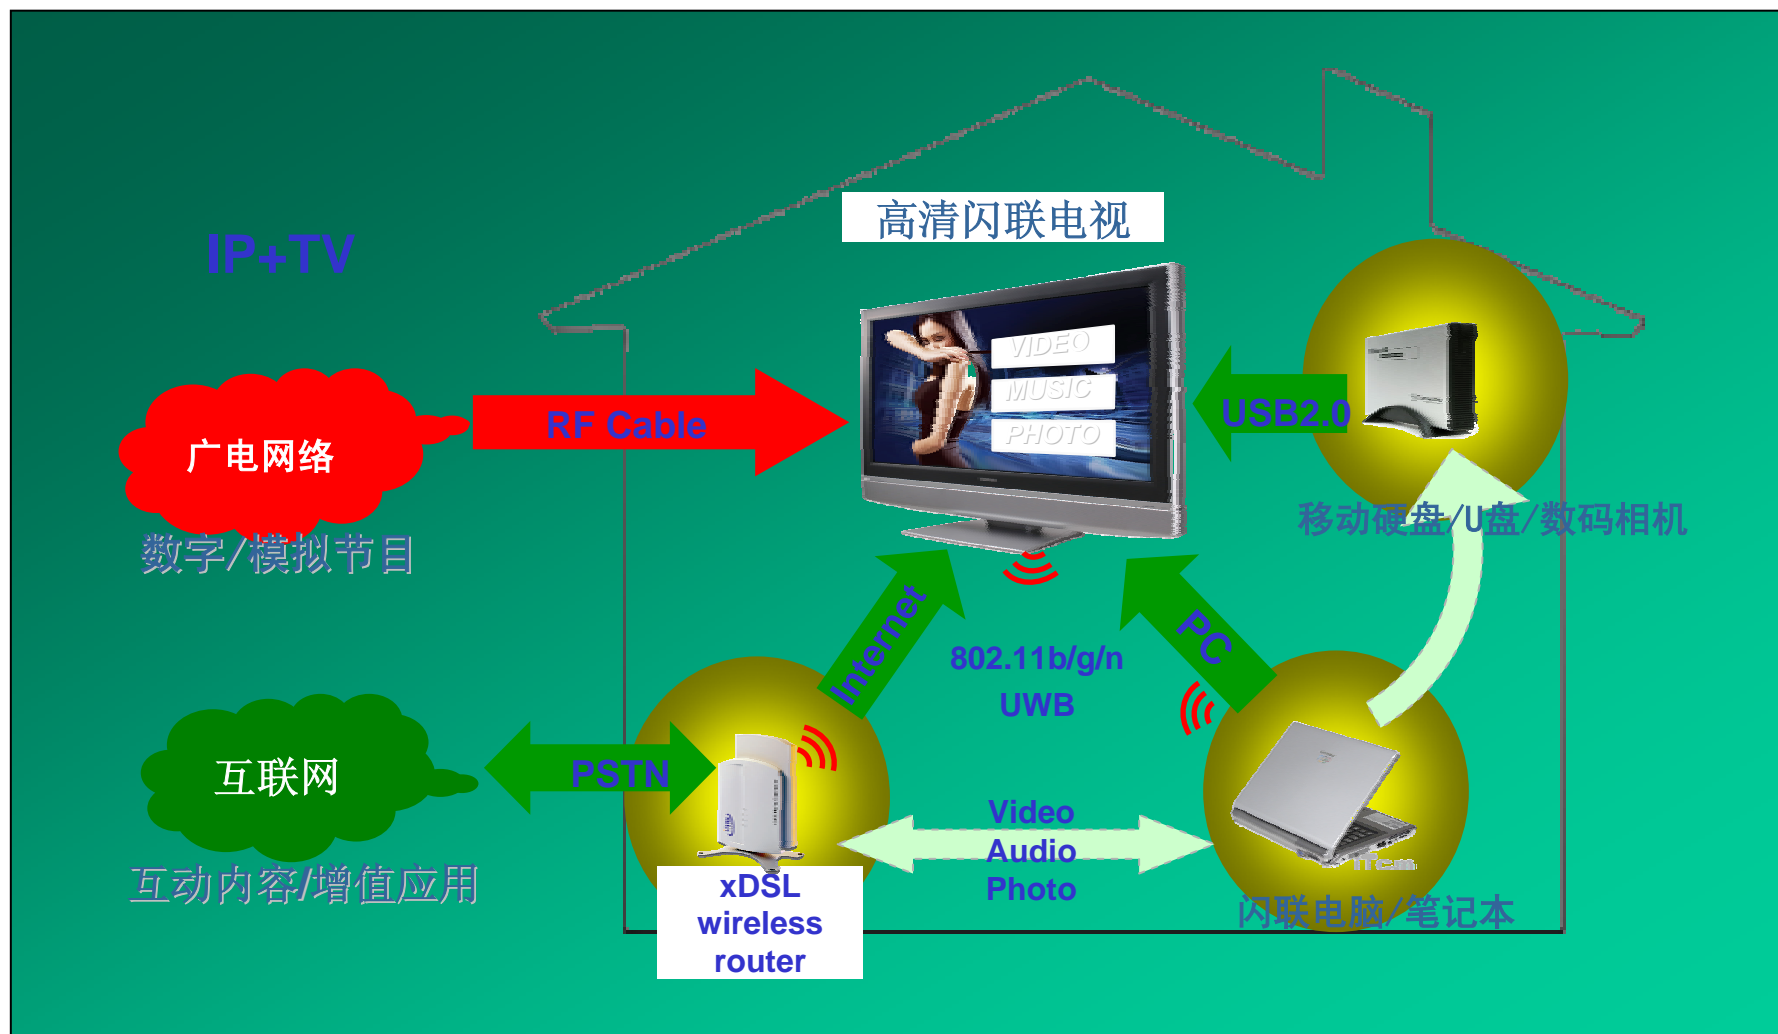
IP+TV

高清闪联电视

VIDEO
MUSIC
PHOTO

广电网络

RF Cable

数字/模拟节目

USB2.0

移动硬盘/U盘/数码相机

Internet

PC

802.11b/g/n
UWB

互联网

PSTN

互动内容/增值应用

Video
Audio
Photo

xDSL
wireless
router

闪联电脑/笔记本